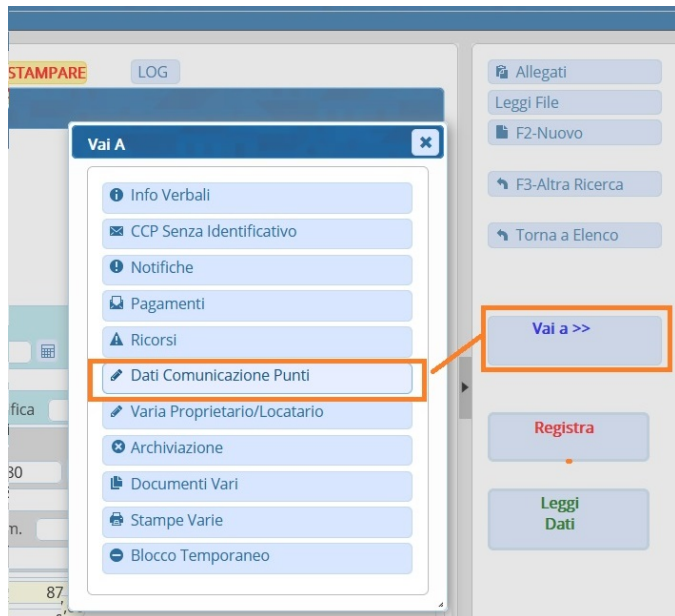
STAMPARE
LOG
Vai A
Info Verbali
CCP Senza Identificativo
Notifiche
Pagamenti
Ricorsi
Dati Comunicazione Punti
Varia Proprietario/Locatario
Archiviazione
Documenti Vari
Stampe Varie
Blocco Temporaneo
fica
80
m.
87
Allegati
Leggi File
F2-Nuovo
F3-Altra Ricerca
Torna a Elenco
Vai a >>
Registra
Leggi Dati